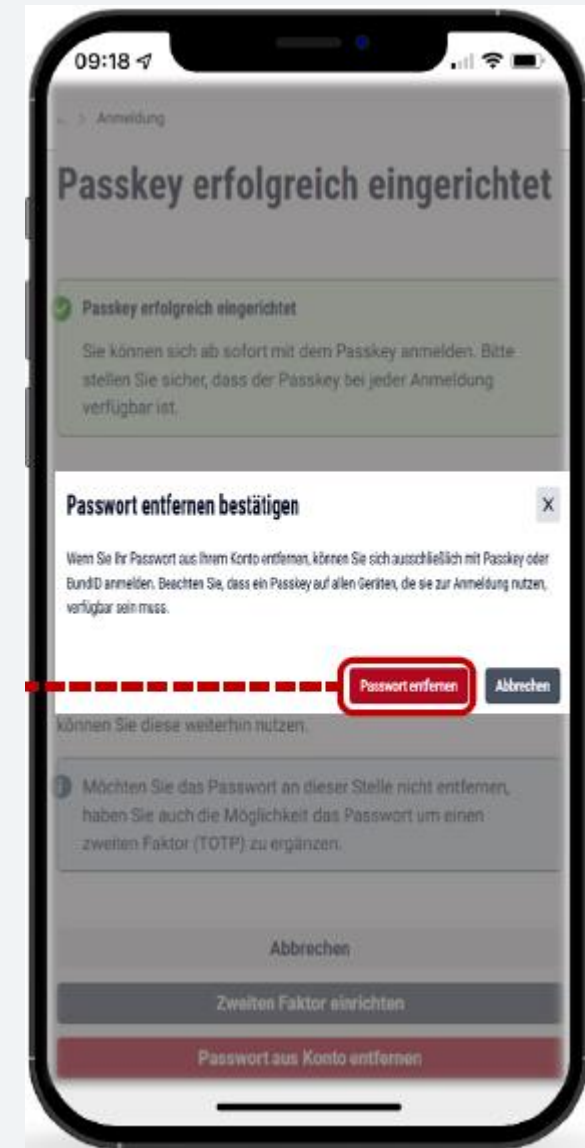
09:18

← > Anmeldung

Passkey erfolgreich eingerichtet

Passkey erfolgreich eingerichtet

Sie können sich ab sofort mit dem Passkey anmelden. Bitte stellen Sie sicher, dass der Passkey bei jeder Anmeldung verfügbar ist.

Passwort entfernen bestätigen

X

Wenn Sie Ihr Passwort aus Ihrem Konto entfernen, können Sie sich ausschließlich mit Passkey oder BundID anmelden. Beachten Sie, dass ein Passkey auf allen Geräten, die sie zur Anmeldung nutzen, verfügbar sein muss.

Passwort entfernen

Abbrechen

können Sie diese weiterhin nutzen.

Möchten Sie das Passwort an dieser Stelle nicht entfernen, haben Sie auch die Möglichkeit das Passwort um einen zweiten Faktor (TOTP) zu ergänzen.

Abbrechen

Zweiten Faktor einrichten

Passwort aus Konto entfernen